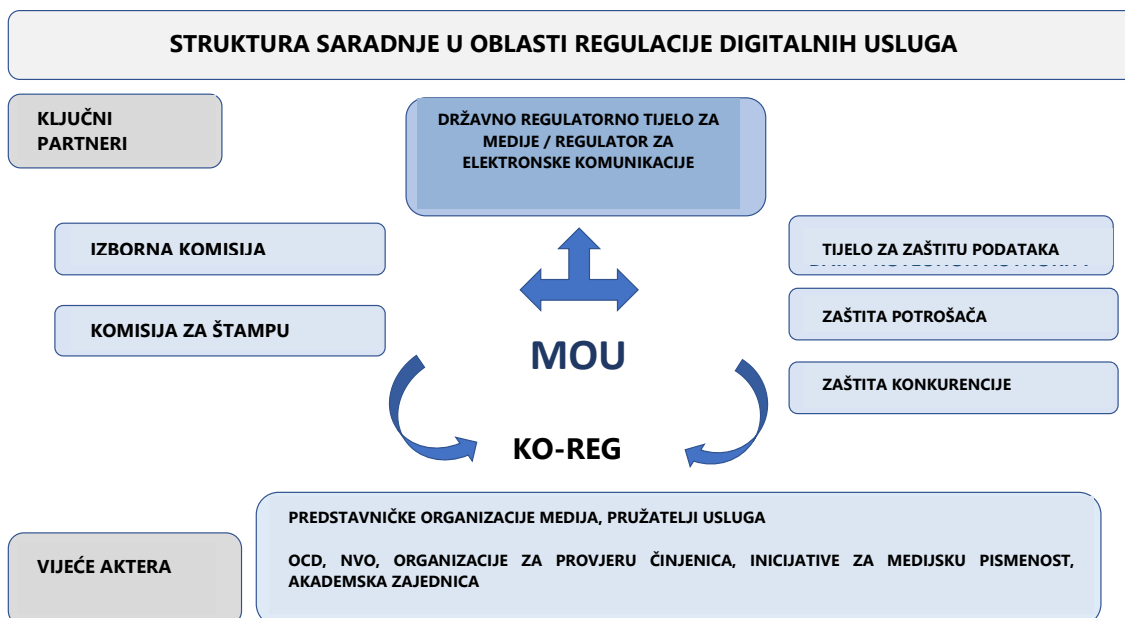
STRUKTURA SARADNJE U OBLASTI REGULACIJE DIGITALNIH USLUGA

KLJUČNI PARTNERI

DRŽAVNO REGULATORNO TIJELO ZA MEDIJE / REGULATOR ZA ELEKTRONSKE KOMUNIKACIJE

IZBORNA KOMISIJA

KOMISIJA ZA ŠTAMPU

TIJELO ZA ZAŠTITU PODATAKA

ZAŠTITA POTROŠAČA

ZAŠTITA KONKURENCIJE

MOU

KO-REG

VIJEĆE AKTERA

PREDSTAVNIČKE ORGANIZACIJE MEDIJA, PRUŽATELJI USLUGA

OCD, NVO, ORGANIZACIJE ZA PROVJERU ČINJENICA, INICIJATIVE ZA MEDIJSKU PISMENOST, AKADEMSKA ZAJEDNICA